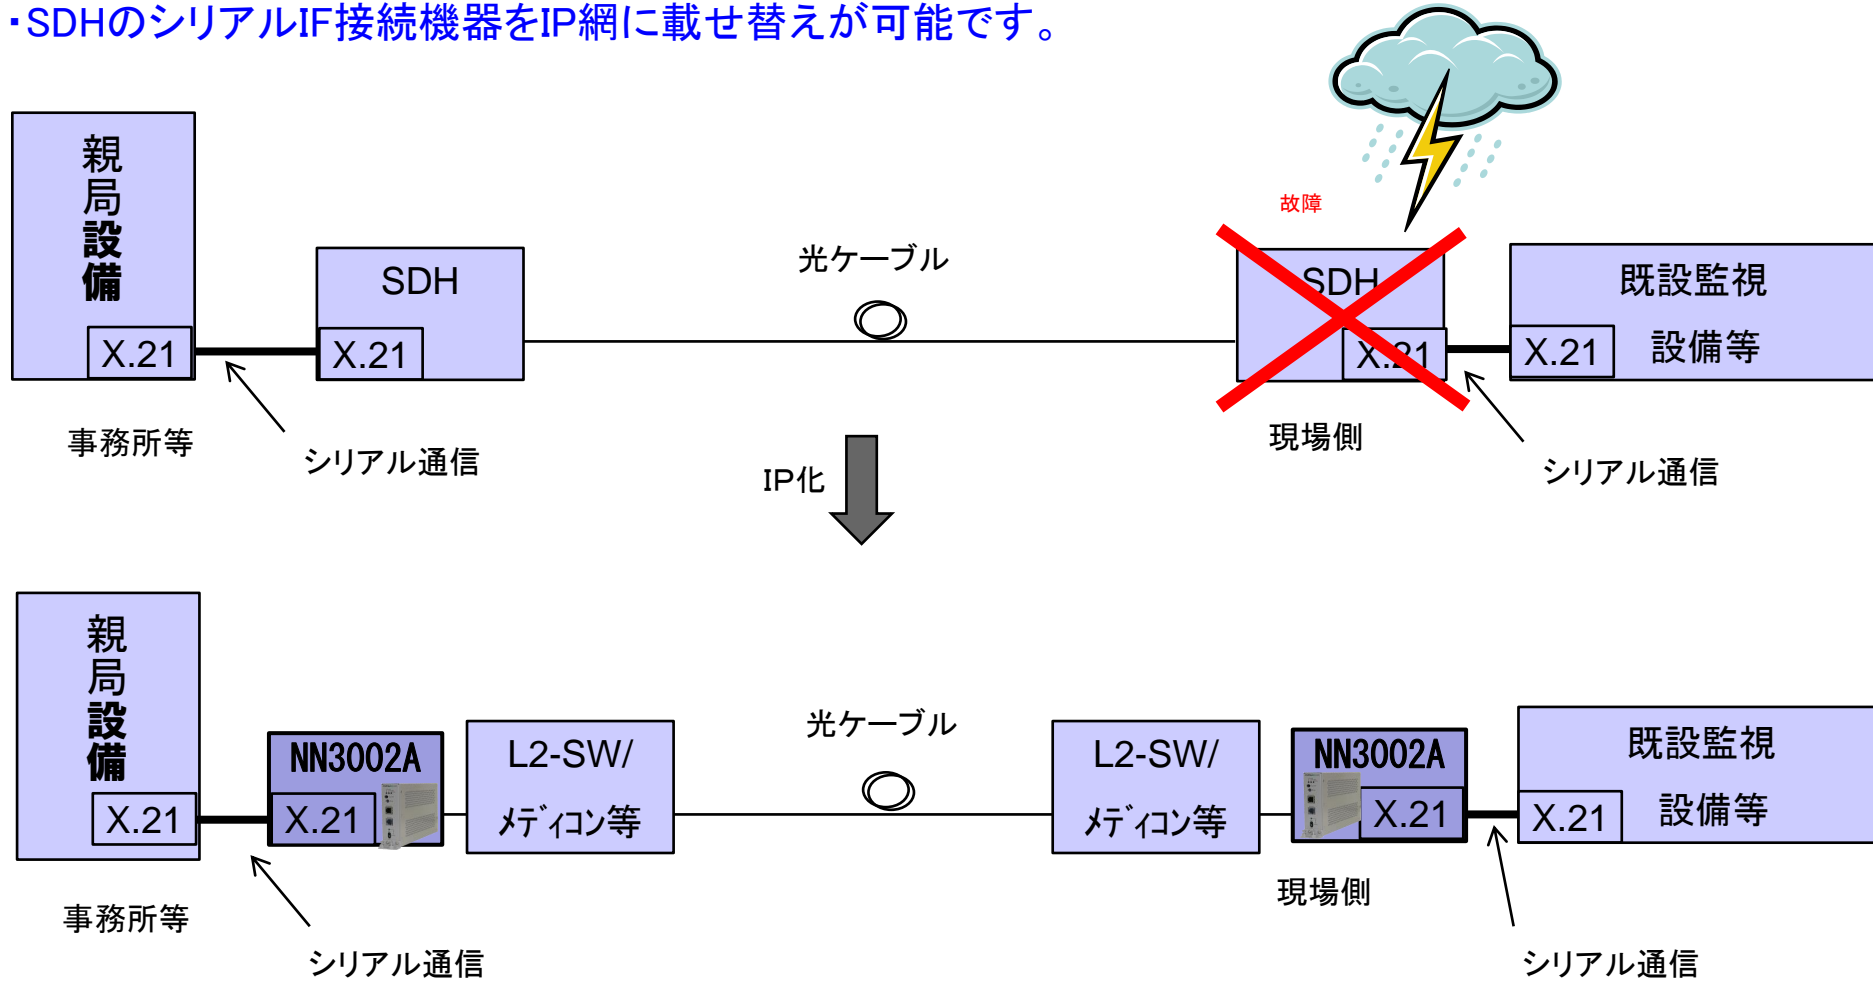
・SDHのシリアルIF接続機器をIP網に載せ替えが可能です。

故障

親局設備

X.21

SDH

X.21

光ケーブル

SDH

X.21

既設監視設備等

X.21

事務所等

シリアル通信

現場側

シリアル通信

IP化

親局設備

X.21

NN3002A

X.21

L2-SW/メディコン等

光ケーブル

L2-SW/メディコン等

NN3002A

X.21

既設監視設備等

X.21

事務所等

シリアル通信

現場側

シリアル通信